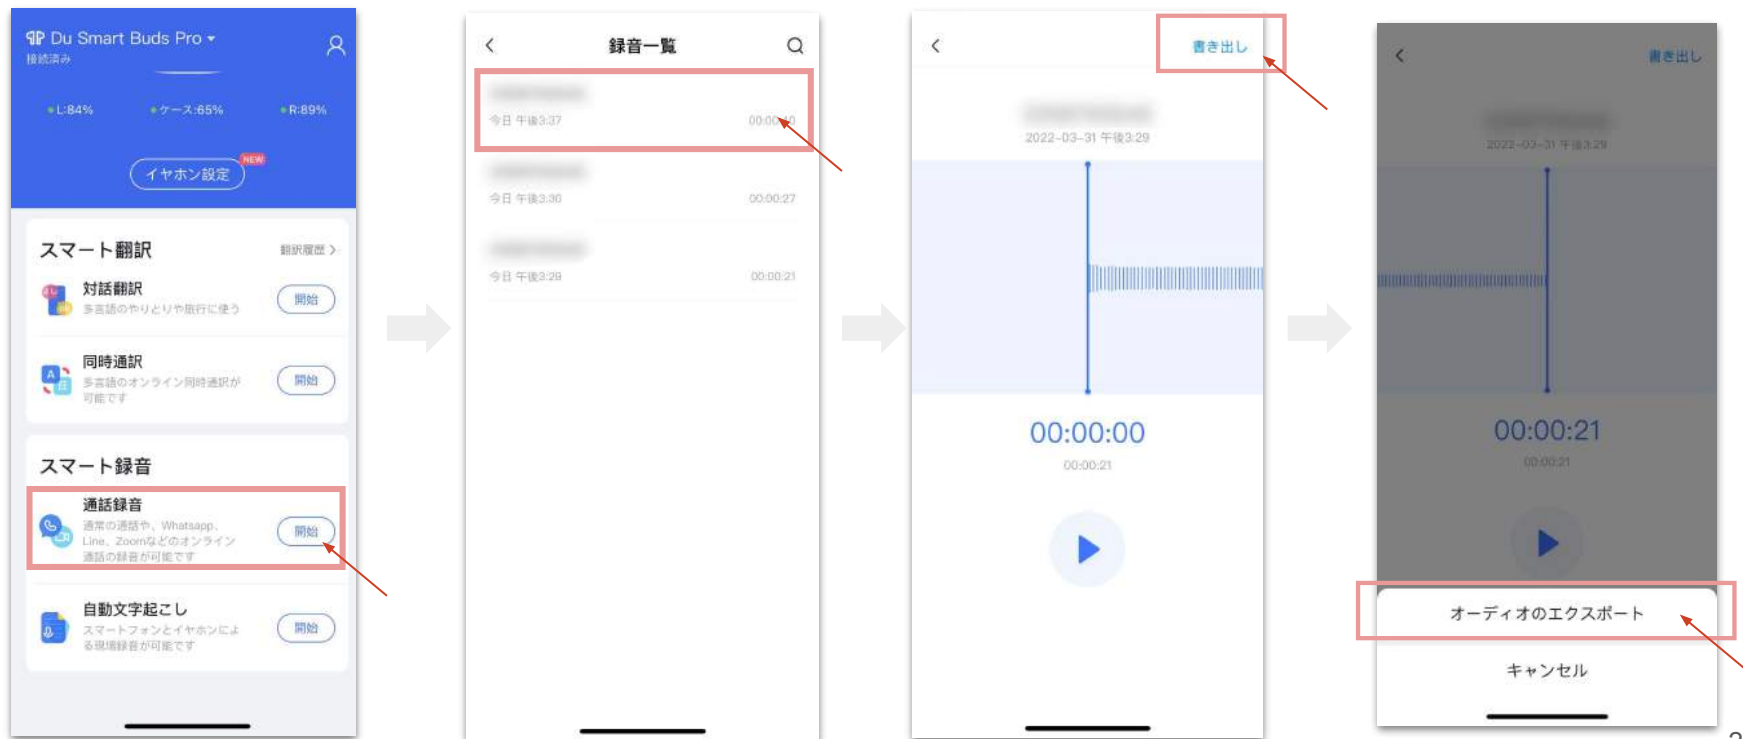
Du Smart Buds Pro ▾
接続済み

L:84%
ケース:65%
R:89%

NEW
イヤホン設定

スマート翻訳
翻訳履歴 >

対話翻訳
多言語のやりとりや旅行に使う
開始

同時通訳
多言語のオンライン同時通訳が可能です
開始

スマート録音

通話録音
通常の通話や、Whatsapp、Line、Zoomなどのオンライン通話の録音が可能です
開始

自動文字起こし
スマートフォンとイヤホンによる現場録音が可能です
開始

<
録音一覧

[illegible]
今日 午後3:37
00:00:40

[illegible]
今日 午後3:30
00:00:27

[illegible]
今日 午後3:29
00:00:21

<
書き出し

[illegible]
2022-03-31 午後3:29

00:00:00
00:00:21

<
書き出し

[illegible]
2022-03-31 午後3:29

00:00:21
00:00:21

オーディオのエクスポート
キャンセル